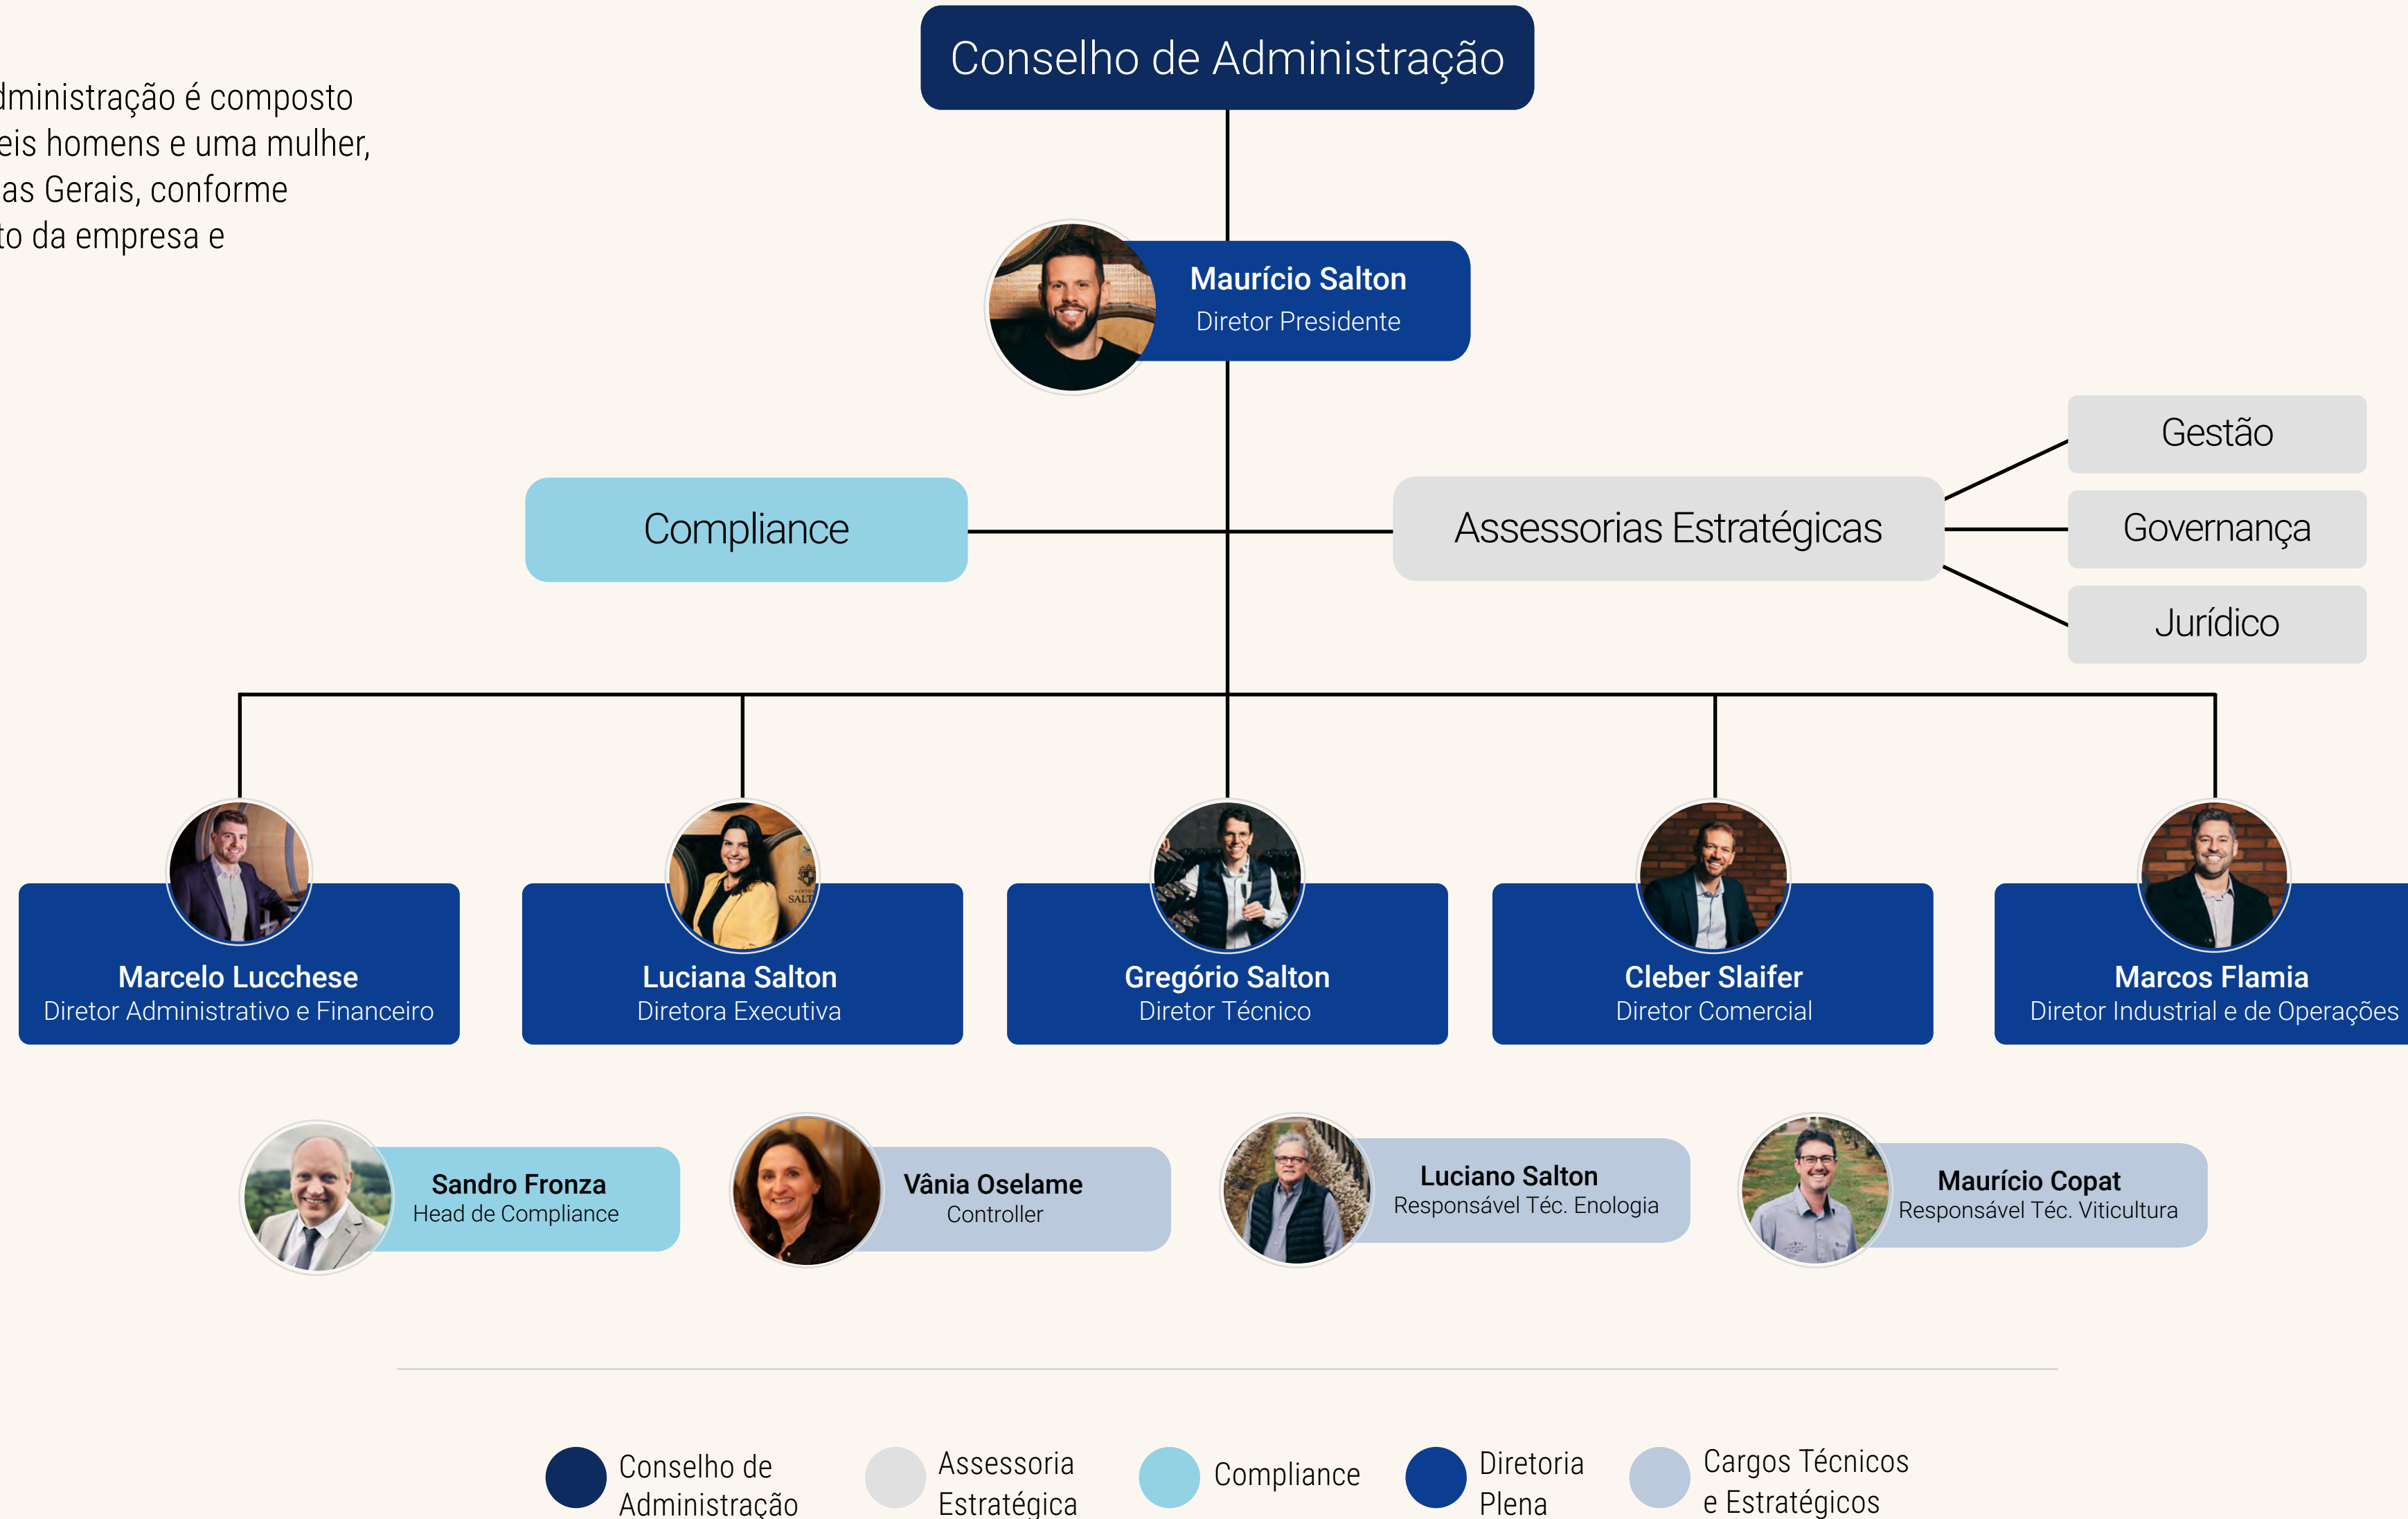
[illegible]dministração é composto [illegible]eis homens e uma mulher, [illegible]as Gerais, conforme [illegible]to da empresa e

Conselho de Administração

Maurício Salton
Diretor Presidente

Compliance

Assessorias Estratégicas

Gestão

Governança

Jurídico

Marcelo Lucchese
Diretor Administrativo e Financeiro

Luciana Salton
Diretora Executiva

Gregório Salton
Diretor Técnico

Cleber Slaifer
Diretor Comercial

Marcos Flamia
Diretor Industrial e de Operações

Sandro Fronza
Head de Compliance

Vânia Oselame
Controller

Luciano Salton
Responsável Téc. Enologia

Maurício Copat
Responsável Téc. Viticultura

Conselho de Administração

Assessoria Estratégica

Compliance

Diretoria Plena

Cargos Técnicos e Estratégicos